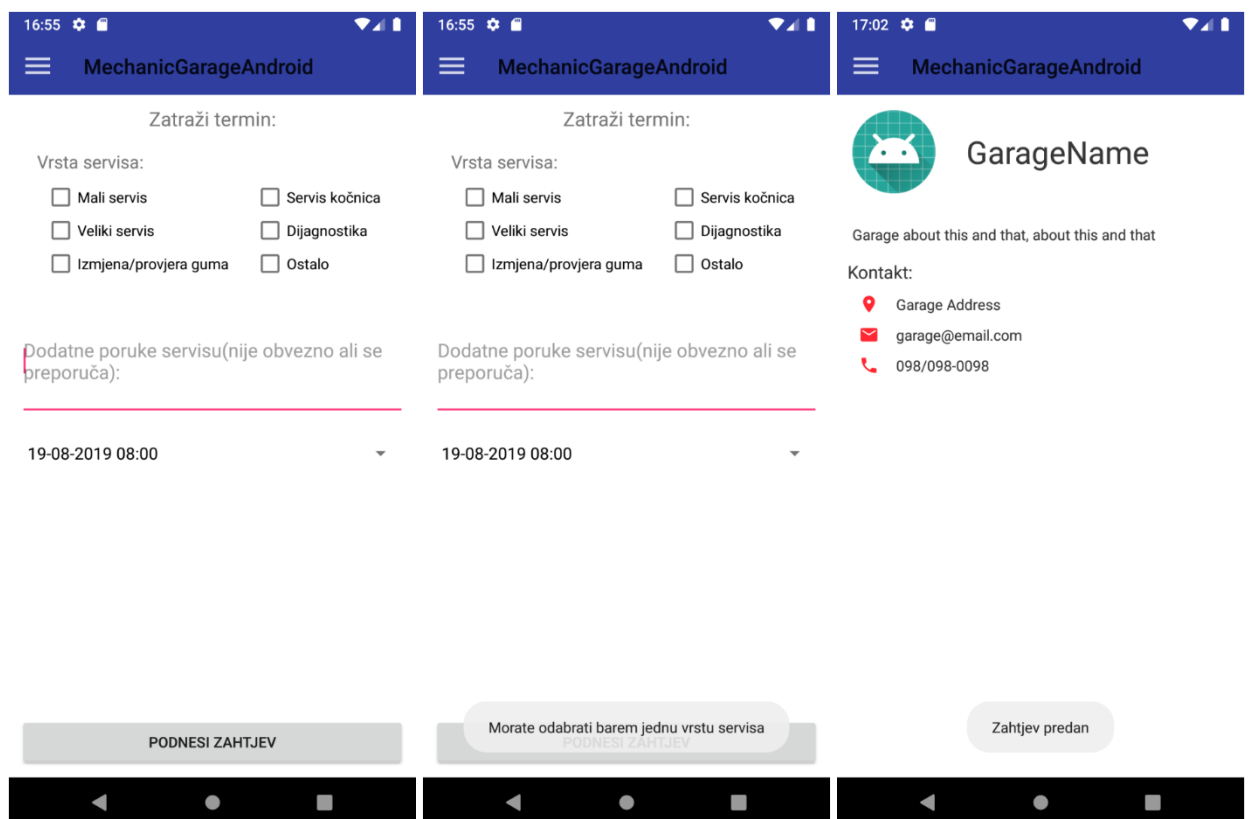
16:55

MechanicGarageAndroid

Zatraži termin:

Vrsta servisa:

Mali servis
Servis kočnica
Veliki servis
Dijagnostika
Izmjena/provjera guma
Ostalo

Dodatne poruke servisu(nije obvezno ali se preporuča):

19-08-2019 08:00

PODNESI ZAHTJEV

16:55

MechanicGarageAndroid

Zatraži termin:

Vrsta servisa:

Mali servis
Servis kočnica
Veliki servis
Dijagnostika
Izmjena/provjera guma
Ostalo

Dodatne poruke servisu(nije obvezno ali se preporuča):

19-08-2019 08:00

Morate odabrati barem jednu vrstu servisa

PODNESI ZAHTJEV

17:02

MechanicGarageAndroid

GarageName

Garage about this and that, about this and that

Kontakt:

Garage Address
garage@email.com
098/098-0098

Zahtjev predan